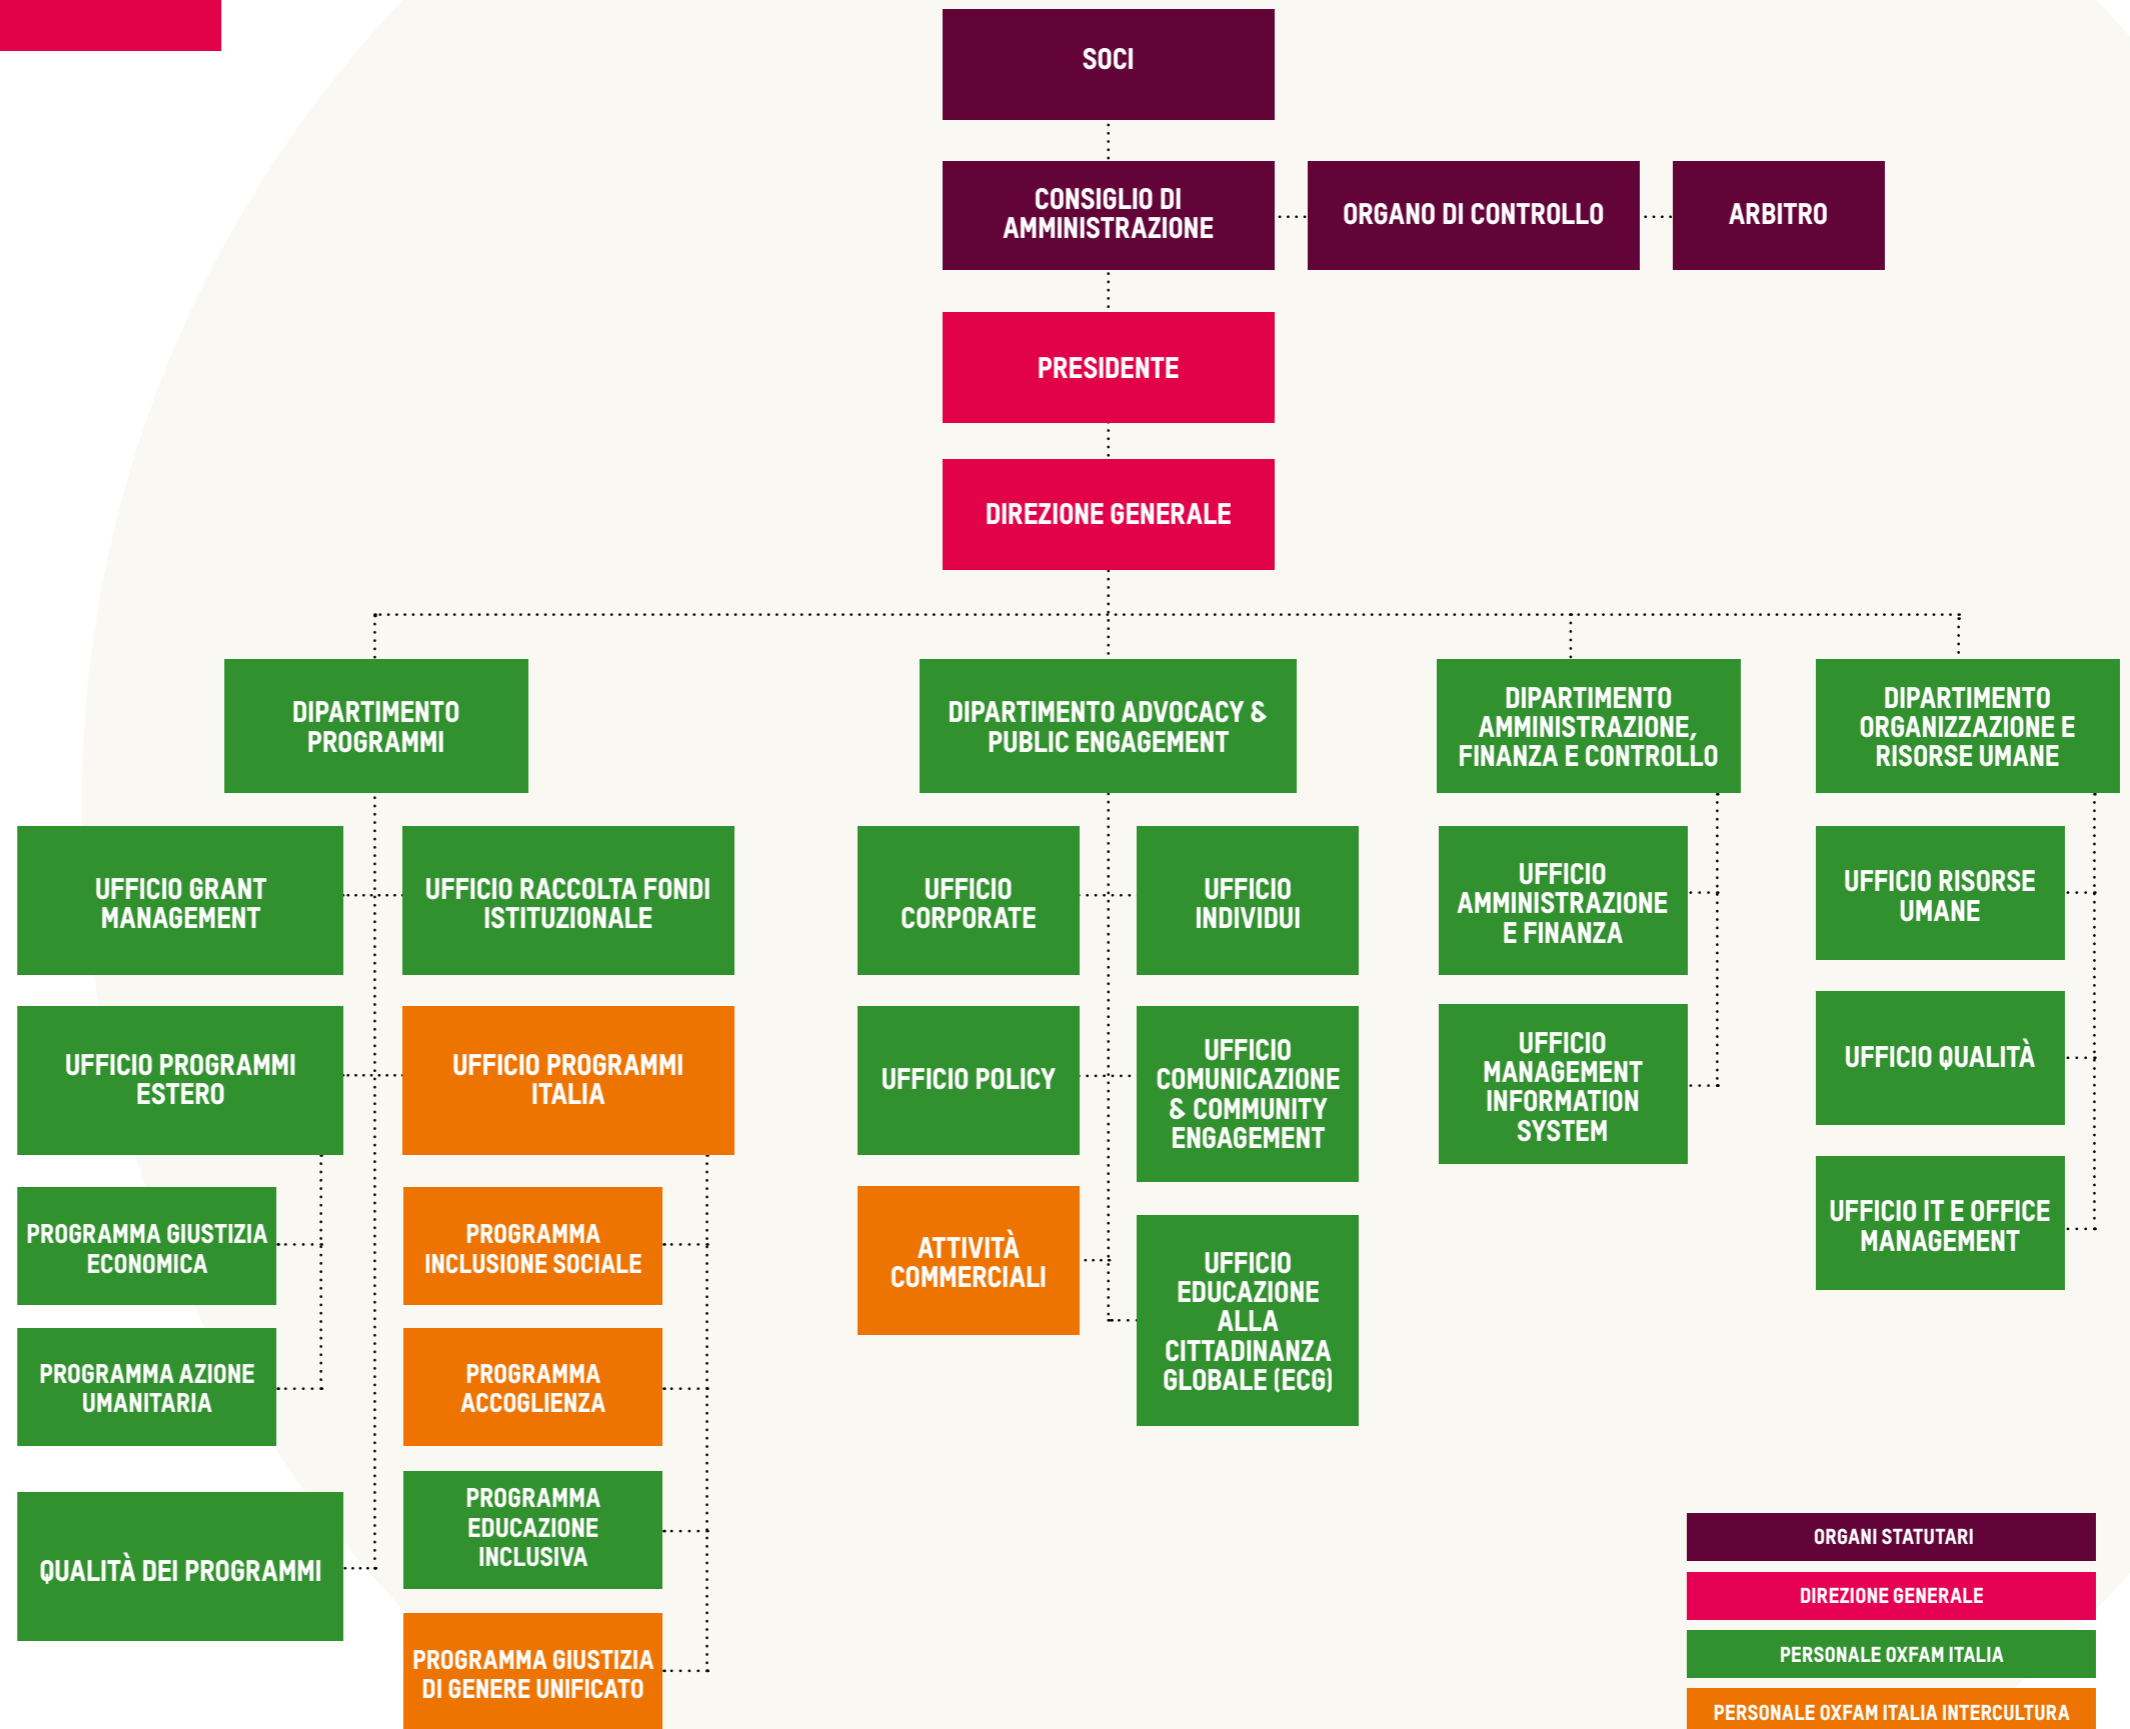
SOCI

CONSIGLIO DI AMMINISTRAZIONE

ORGANO DI CONTROLLO

ARBITRO

PRESIDENTE

DIREZIONE GENERALE

DIPARTIMENTO PROGRAMMI

DIPARTIMENTO ADVOCACY & PUBLIC ENGAGEMENT

DIPARTIMENTO AMMINISTRAZIONE, FINANZA E CONTROLLO

DIPARTIMENTO ORGANIZZAZIONE E RISORSE UMANE

UFFICIO GRANT MANAGEMENT

UFFICIO RACCOLTA FONDI ISTITUZIONALE

UFFICIO PROGRAMMI ESTERO

UFFICIO PROGRAMMI ITALIA

PROGRAMMA GIUSTIZIA ECONOMICA

PROGRAMMA AZIONE UMANITARIA

QUALITÀ DEI PROGRAMMI

PROGRAMMA INCLUSIONE SOCIALE

PROGRAMMA ACCOGLIENZA

PROGRAMMA EDUCAZIONE INCLUSIVA

PROGRAMMA GIUSTIZIA DI GENERE UNIFICATO

UFFICIO CORPORATE

UFFICIO INDIVIDUI

UFFICIO POLICY

UFFICIO COMUNICAZIONE & COMMUNITY ENGAGEMENT

ATTIVITÀ COMMERCIALI

UFFICIO EDUCAZIONE ALLA CITTADINANZA GLOBALE (ECG)

UFFICIO AMMINISTRAZIONE E FINANZA

UFFICIO MANAGEMENT INFORMATION SYSTEM

UFFICIO RISORSE UMANE

UFFICIO QUALITÀ

UFFICIO IT E OFFICE MANAGEMENT

ORGANI STATUTARI

DIREZIONE GENERALE

PERSONALE OXFAM ITALIA

PERSONALE OXFAM ITALIA INTERCULTURA